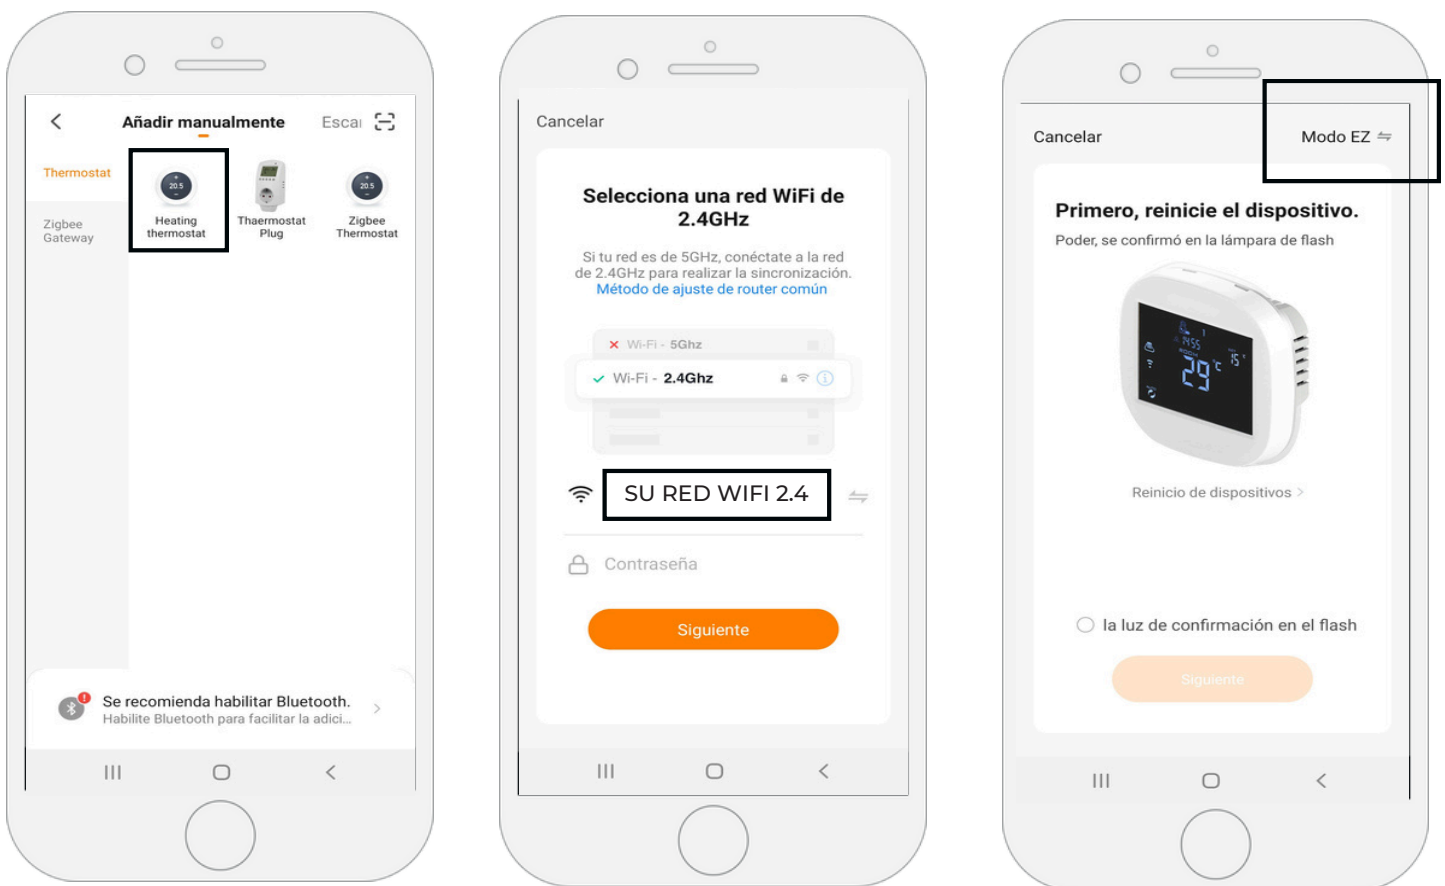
Añadir manualmente Escai

Thermostat

Zigbee Gateway

20.5

Heating thermostat

Thaermostat Plug

20.5

Zigbee Thermostat

Se recomienda habilitar Bluetooth.
Habilite Bluetooth para facilitar la adici...

Cancelar

Selecciona una red WiFi de 2.4GHz

Si tu red es de 5GHz, conéctate a la red de 2.4GHz para realizar la sincronización.
Método de ajuste de router común

Wi-Fi - 5Ghz
Wi-Fi - 2.4Ghz

SU RED WIFI 2.4

Contraseña

Siguiente

Cancelar

Modo EZ

Primero, reinicie el dispositivo.
Poder, se confirmó en la lámpara de flash

29

Reinicio de dispositivos >

la luz de confirmación en el flash

Siguiente